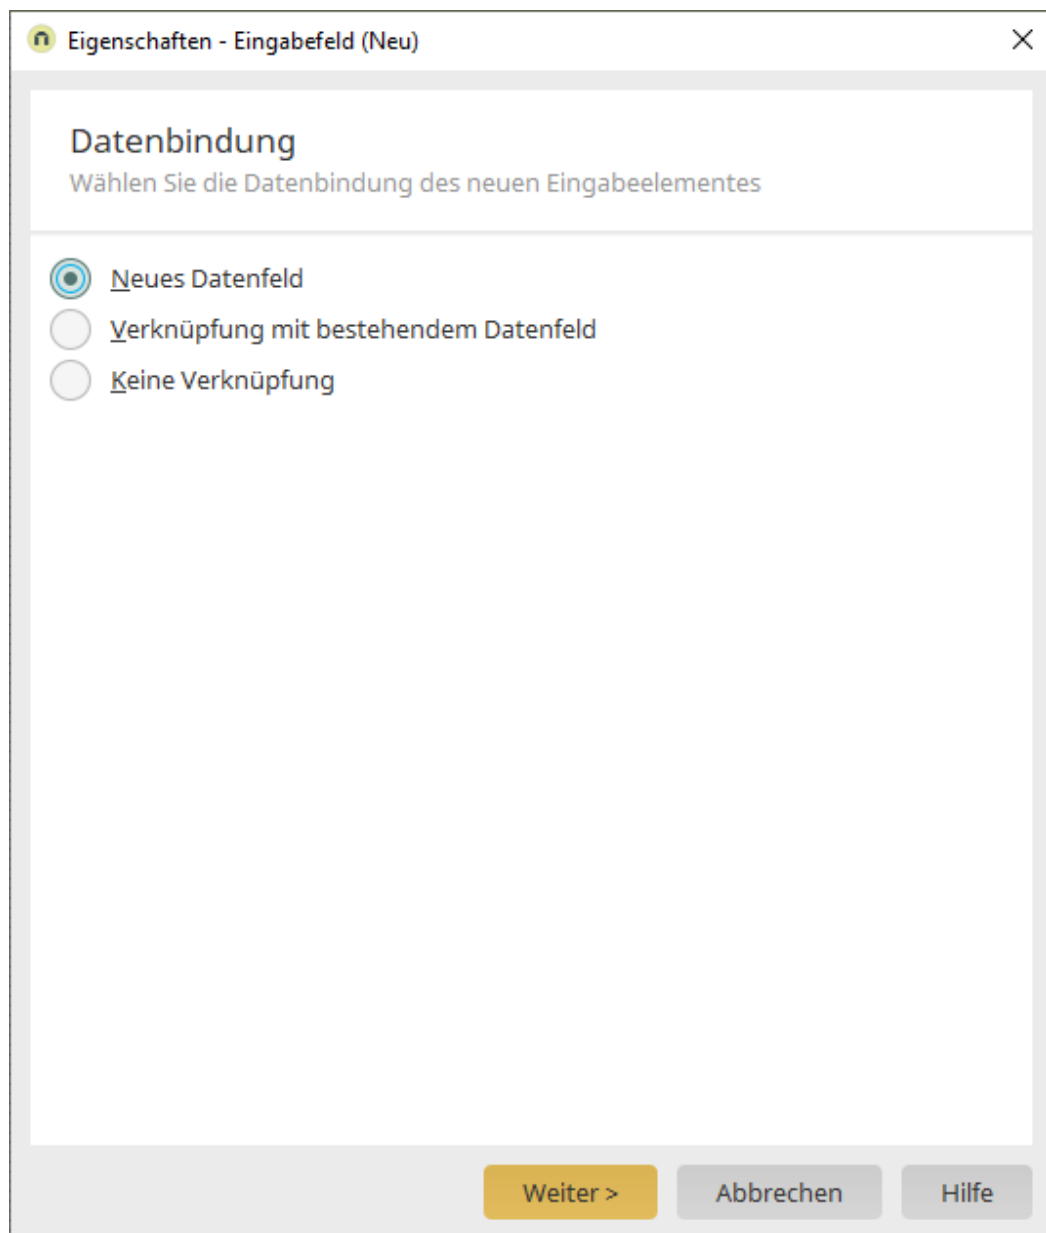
Eigenschaften - Eingabefeld (Neu)

Datenbindung
Wählen Sie die Datenbindung des neuen Eingabeelementes

Neues Datenfeld
Verknüpfung mit bestehendem Datenfeld
Keine Verknüpfung

Weiter >
Abbrechen
Hilfe